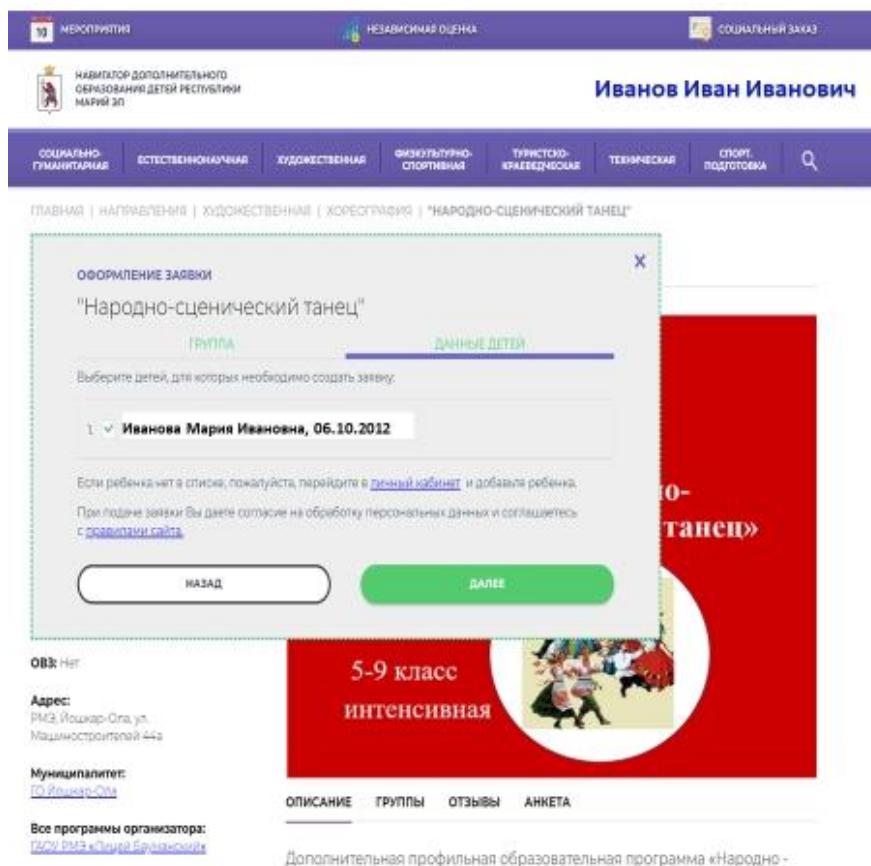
10 МЕРОПРИЯТИЯ НЕЗАВИСИМАЯ ОЦЕНКА СОЦИАЛЬНЫЙ ЗАКАЗ

НАВИГАТОР ДОПОЛНИТЕЛЬНОГО ОБРАЗОВАНИЯ ДЕТЕЙ РЕСПУБЛИКИ МАРИЙ ЭЛ

Иванов Иван Иванович

СОЦИАЛЬНО-ГУМАНИТАРНАЯ ЕСТЕСТВЕННОНАУЧНАЯ ХУДОЖЕСТВЕННАЯ ФИЗКУЛЬТУРНО-СПОРТИВНАЯ ТУРИСТСКО-КРАЕВЕДЧЕСКАЯ ТЕХНИЧЕСКАЯ СПОРТ. ПОДГОТОВКА

ГЛАВНАЯ | НАПРАВЛЕНИЯ | ХУДОЖЕСТВЕННАЯ | ХОРЕОГРАФИЯ | "НАРОДНО-СЦЕНИЧЕСКИЙ ТАНЕЦ"

ОФОРМЛЕНИЕ ЗАЯВКИ

X

"Народно-сценический танец"

ГРУППА ДАННЫЕ ДЕТЕЙ

Выберите детей, для которых необходимо создать заявку:

1 ✓ Иванова Мария Ивановна, 06.10.2012

Если ребенка нет в списке, пожалуйста, перейдите в личный кабинет и добавьте ребенка.

При подаче заявки Вы даете согласие на обработку персональных данных и соглашаетесь с правилами сайта.

НАЗАД ДАЛЕЕ

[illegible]о-
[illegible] танец»

5-9 класс
интенсивная

ОВЗ: Нет

Адрес:
РМЭ, Йошкар-Ола, ул. Машиностроителей 44а

Муниципалитет:
ГО Йошкар-Ола

Все программы организатора:
ГАОУ РМЭ «Лицей Бауманский»

ОПИСАНИЕ ГРУППЫ ОТЗЫВЫ АНКЕТА

Дополнительная профильная образовательная программа «Народно -